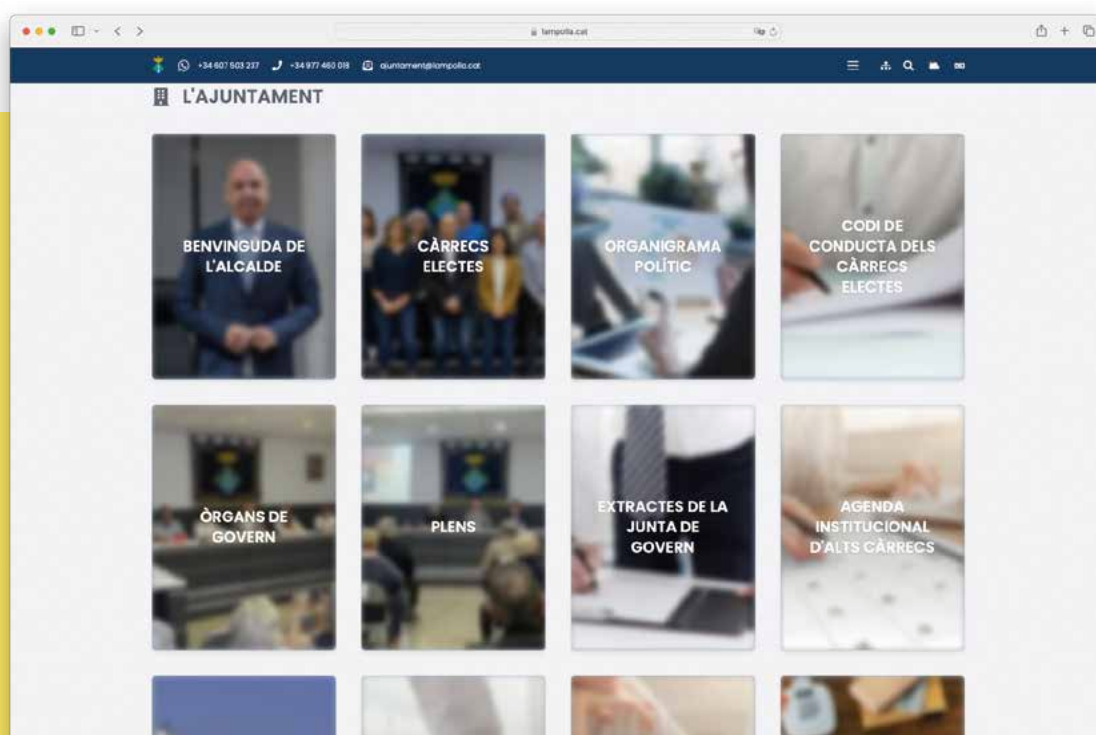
lampolla.cat

+34 607 503 237 +34 977 460 018 ajuntament@lampolla.cat

L'AJUNTAMENT

BENVINGUDA DE L'ALCALDE

CÀRRECS ELECTES

ORGANIGRAMA POLÍTIC

CODI DE CONDUCTA DELS CÀRRECS ELECTES

ÒRGANS DE GOVERN

PLENS

EXTRACTES DE LA JUNTA DE GOVERN

AGENDA INSTITUCIONAL D'ALTS CÀRRECS